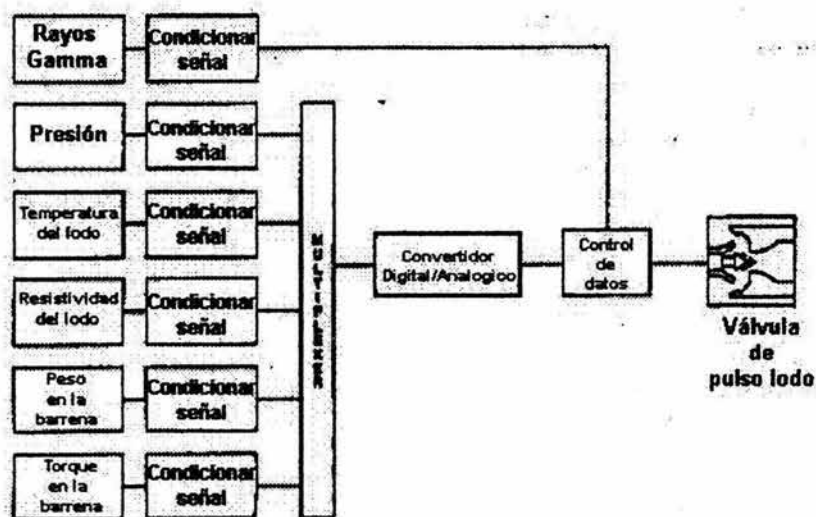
Rayos Gamma
Condicionar señal

Presión
Condicionar señal

Temperatura del lodo
Condicionar señal

Resistividad del lodo
Condicionar señal

Peso en la barrena
Condicionar señal

Torque en la barrena
Condicionar señal

MULTIPLEXER

Convertidor Digital/Analogico

Control de datos

Válvula de pulso lodo